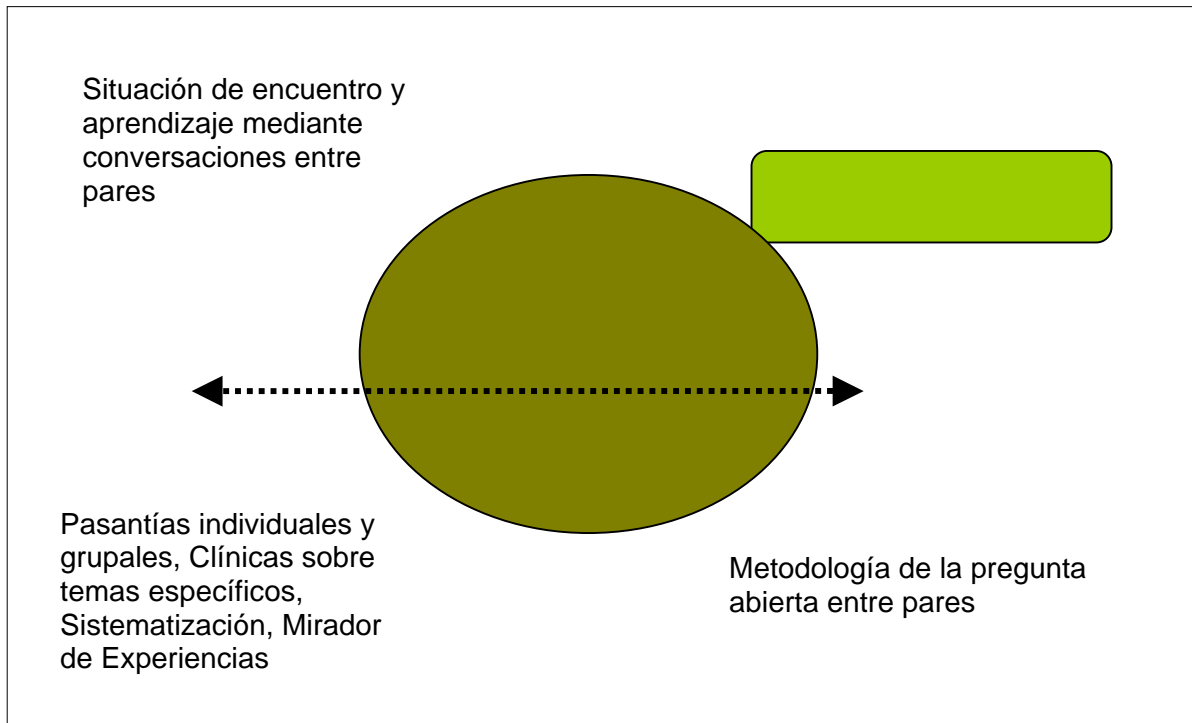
Situación de encuentro y aprendizaje mediante conversaciones entre pares

Pasantías individuales y grupales, Clínicas sobre temas específicos, Sistematización, Mirador de Experiencias

Metodología de la pregunta abierta entre pares